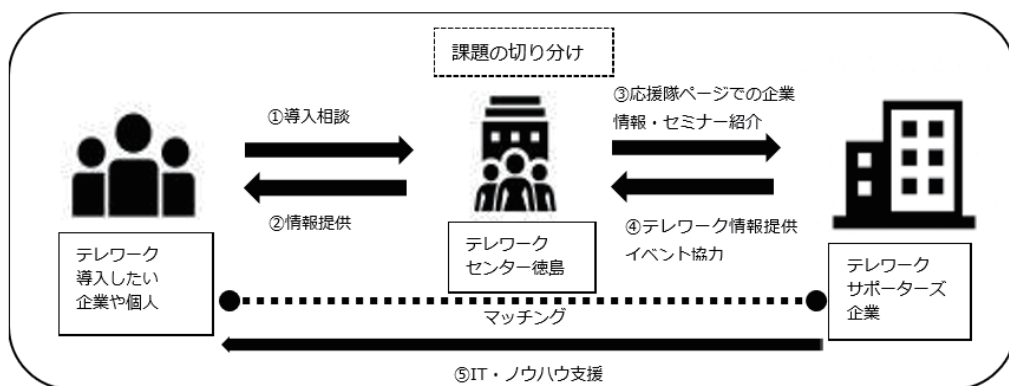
課題の切り分け

①導入相談

②情報提供

③応援隊ページでの企業情報・セミナー紹介

④テレワーク情報提供イベント協力

テレワーク導入したい企業や個人

テレワークセンター徳島

テレワークサポーターズ企業

マッチング

⑤IT・ノウハウ支援